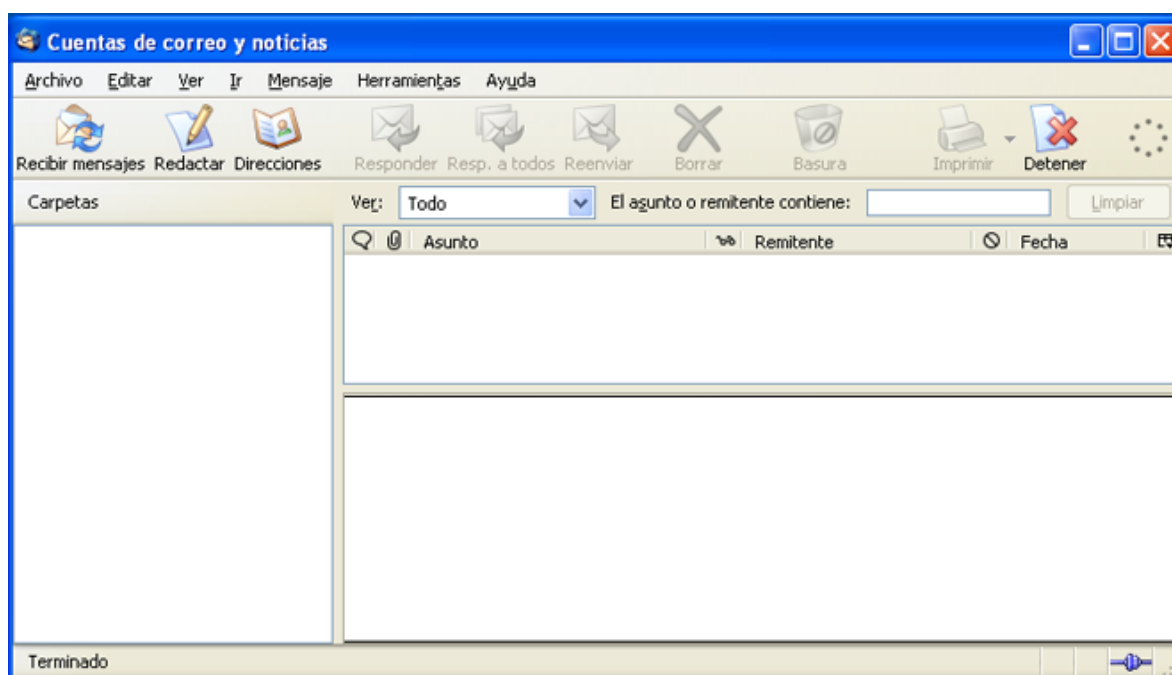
Cuentas de correo y noticias

Archivo Editar Ver Ir Mensaje Herramientas Ayuda

Recibir mensajes Redactar Direcciones Responder Resp. a todos Reenviar Borrar Basura Imprimir Detener

Carpetas

Ver: Todo El asunto o remitente contiene: Limpiar

Asunto Remitente Fecha

Terminado